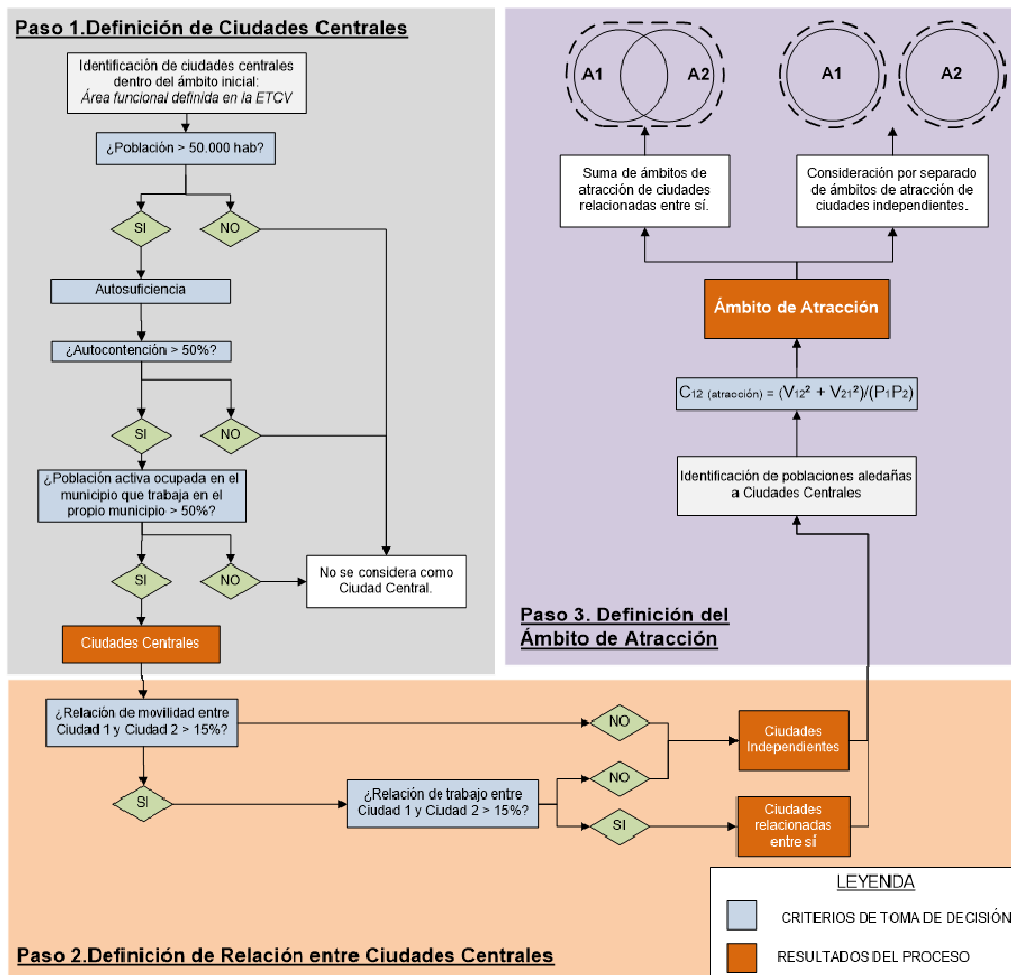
Paso 1.Definición de Ciudades Centrales

Identificación de ciudades centrales dentro del ámbito inicial: *Área funcional definida en la ETCV*

¿Población > 50.000 hab?

SI

NO

Autosuficiencia

¿Autocontención > 50%?

SI

NO

¿Población activa ocupada en el municipio que trabaja en el propio municipio > 50%?

SI

NO

No se considera como Ciudad Central.

Ciudades Centrales

A1

A2

A1

A2

Suma de ámbitos de atracción de ciudades relacionadas entre sí.

Consideración por separado de ámbitos de atracción de ciudades independientes.

Ámbito de Atracción

$C_{12\ (atracción)} = (V_{12}^2 + V_{21}^2)/(P_1P_2)$

Identificación de poblaciones aledañas a Ciudades Centrales

Paso 3. Definición del Ámbito de Atracción

¿Relación de movilidad entre Ciudad 1 y Ciudad 2 > 15%?

NO

Ciudades Independientes

NO

SI

¿Relación de trabajo entre Ciudad 1 y Ciudad 2 > 15%?

SI

Ciudades relacionadas entre sí

LEYENDA

CRITERIOS DE TOMA DE DECISIÓN

RESULTADOS DEL PROCESO

Paso 2.Definición de Relación entre Ciudades Centrales